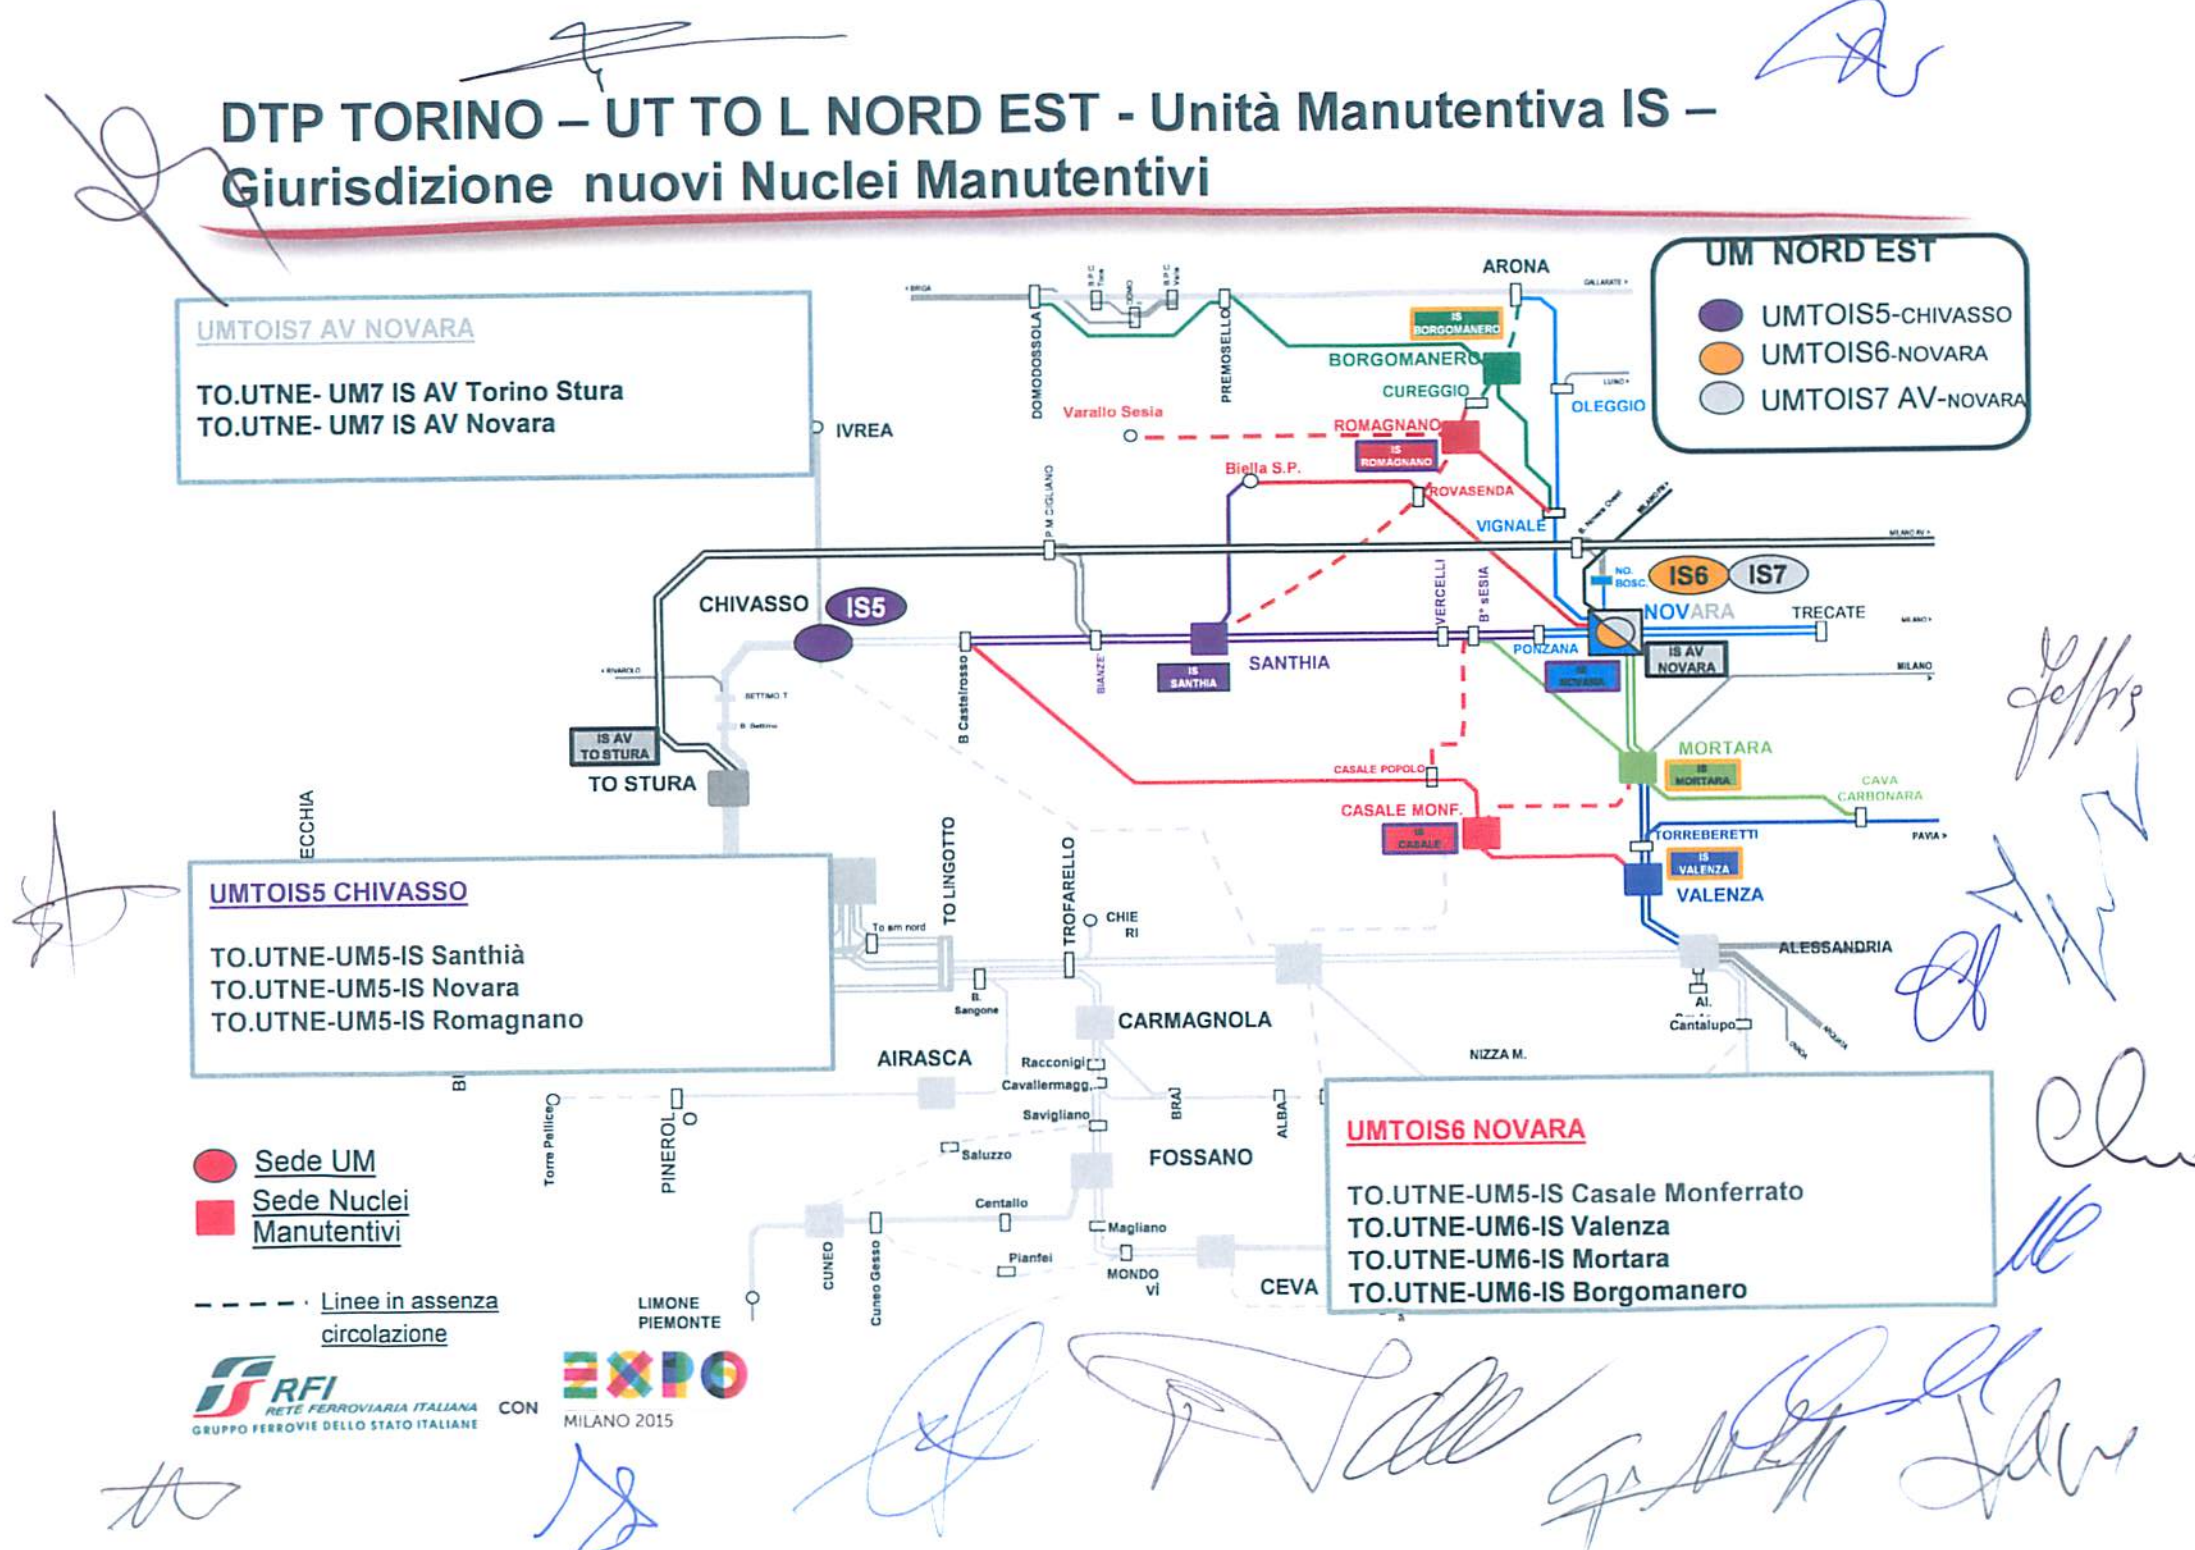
DTP TORINO – UT TO L NORD EST - Unità Manutentiva IS – Giurisdizione nuovi Nuclei Manutentivi

UM NORD EST
UMTOIS5-CHIVASSO
UMTOIS6-NOVARA
UMTOIS7 AV-NOVARA

UMTOIS7 AV NOVARA

TO.UTNE- UM7 IS AV Torino Stura
TO.UTNE- UM7 IS AV Novara

ARONA
IS BORGOMANERO
BORGOMANERO
CUREGGIO
OLEGGIO
DOMODOSSOLA
PREMOSELLO
Varallo Sesia
ROMAGNANO
IS ROMAGNANO
IVREA
Biella S.P.
ROVASENDA
VIGNALE
P.M. CIGLIANO
IS6
IS7
CHIVASSO
IS5
NOVARA
TRECATE
VERCELLI
B° SESIA
PONZANA
IS AV NOVARA
IS NOVARA
MILANO
B Castelrosso
BIANZE
IS SANTHIA
SANTHIA
SETTIMO T
IS AV TO STURA
TO STURA
MORTARA
IS MORTARA
CASALE POPOLO
CAVA CARBONARA
CASALE MONF.
IS CASALE
TORREBERETTI
IS VALENZA
VALENZA
PAVIA
ALESSANDRIA
ECCHIA

UMTOIS5 CHIVASSO

TO.UTNE-UM5-IS Santhià
TO.UTNE-UM5-IS Novara
TO.UTNE-UM5-IS Romagnano

To sm nord
TO LINGOTTO
TROFARELLO
CHIERI
B. Sangone
CARMAGNOLA
AIRASCA
Racconigi
Cavallermagg.
Savigliano
BRA
ALBA
NIZZA M.
Al.
Cantalupo
Torre Pellice
PINEROLO
Saluzzo
FOSSANO
Centallo
Magliano
Pianfei
MONDOVI
CEVA
CUNEO
Cuneo Gesso
LIMONE PIEMONTE

UMTOIS6 NOVARA

TO.UTNE-UM5-IS Casale Monferrato
TO.UTNE-UM6-IS Valenza
TO.UTNE-UM6-IS Mortara
TO.UTNE-UM6-IS Borgomanero

Sede UM
Sede Nuclei Manutentivi
Linee in assenza circolazione

RFI RETE FERROVIARIA ITALIANA
GRUPPO FERROVIE DELLO STATO ITALIANE
CON
EXPO MILANO 2015